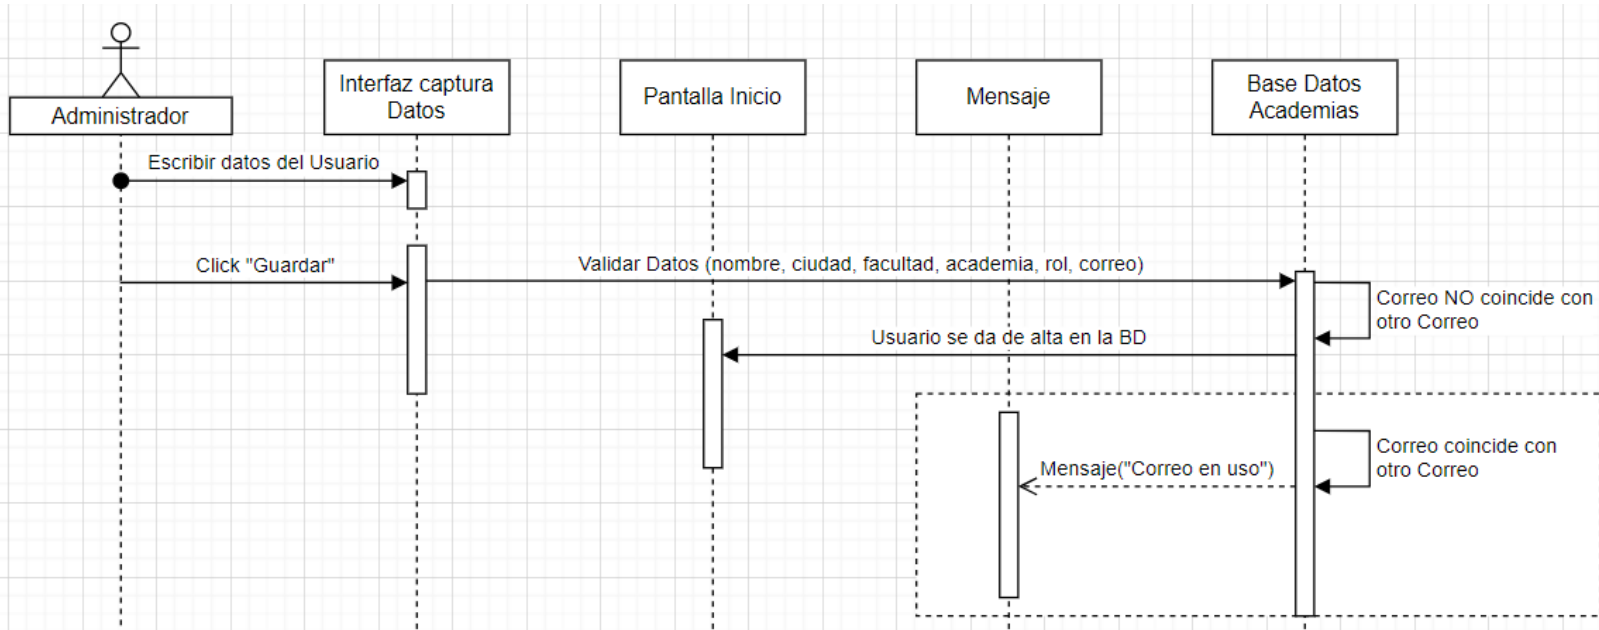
Administrador

Interfaz captura Datos

Pantalla Inicio

Mensaje

Base Datos Academias

Escribir datos del Usuario

Click "Guardar"

Validar Datos (nombre, ciudad, facultad, academia, rol, correo)

Correo NO coincide con otro Correo

Usuario se da de alta en la BD

Correo coincide con otro Correo

Mensaje("Correo en uso")